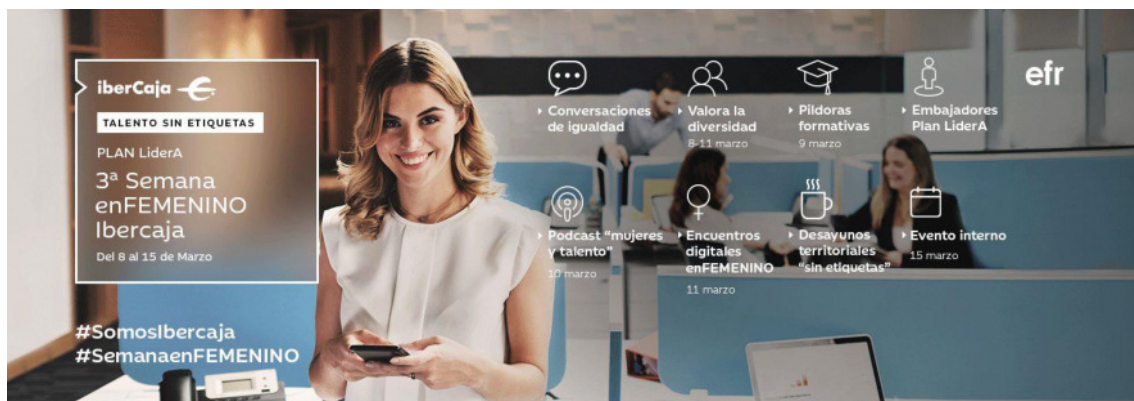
iberCaja

TALENTO SIN ETIQUETAS

PLAN LiderA

3ª Semana enFEMENINO Ibercaja

Del 8 al 15 de Marzo

#SomosIbercaja
#SemanaenFEMENINO

efr

Conversaciones de igualdad

Valora la diversidad
8-11 marzo

Píldoras formativas
9 marzo

Embajadores Plan LiderA

Podcast "mujeres y talento"
10 marzo

Encuentros digitales enFEMENINO
11 marzo

Desayunos territoriales "sin etiquetas"

Evento interno
15 marzo